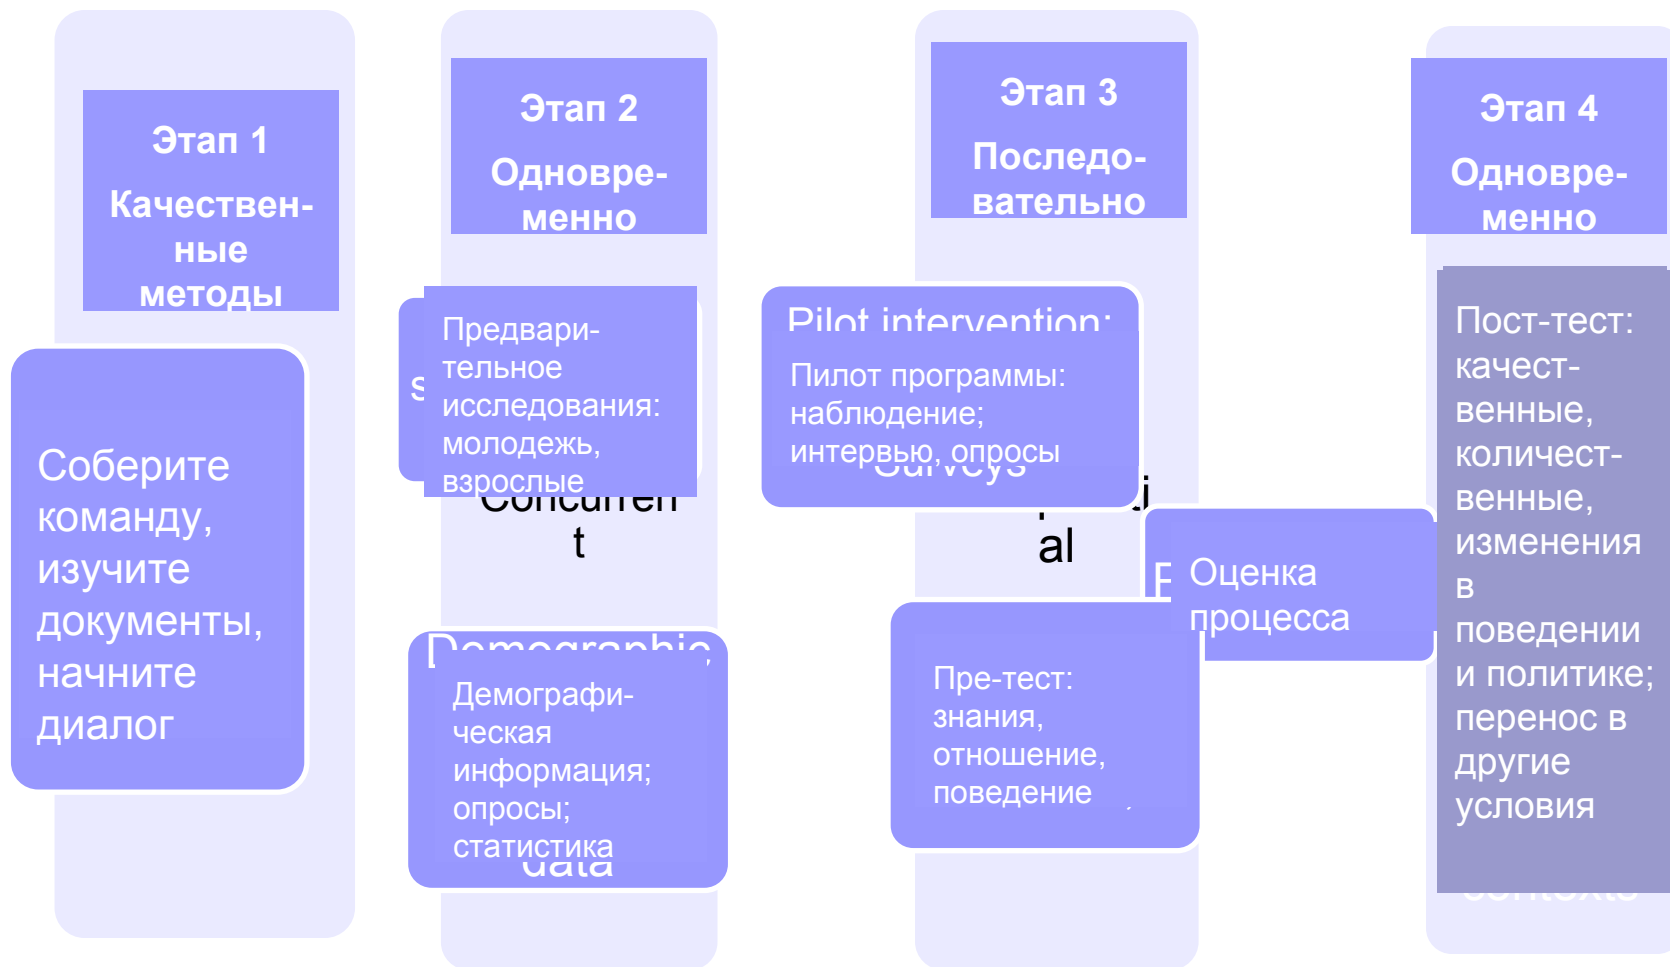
Этап 1
Качественные методы

Соберите команду, изучите документы, начните диалог

Этап 2
Одновременно

Предварительное исследования: молодежь, взрослые

Concurrent

Демографическая информация; опросы; статистика

Этап 3
Последовательно

Pilot intervention:

Пилот программы: наблюдение; интервью, опросы

al

Пре-тест: знания, отношение, поведение

Оценка процесса

Этап 4
Одновременно

Пост-тест: качественные, количественные, изменения в поведении и политике; перенос в другие условия